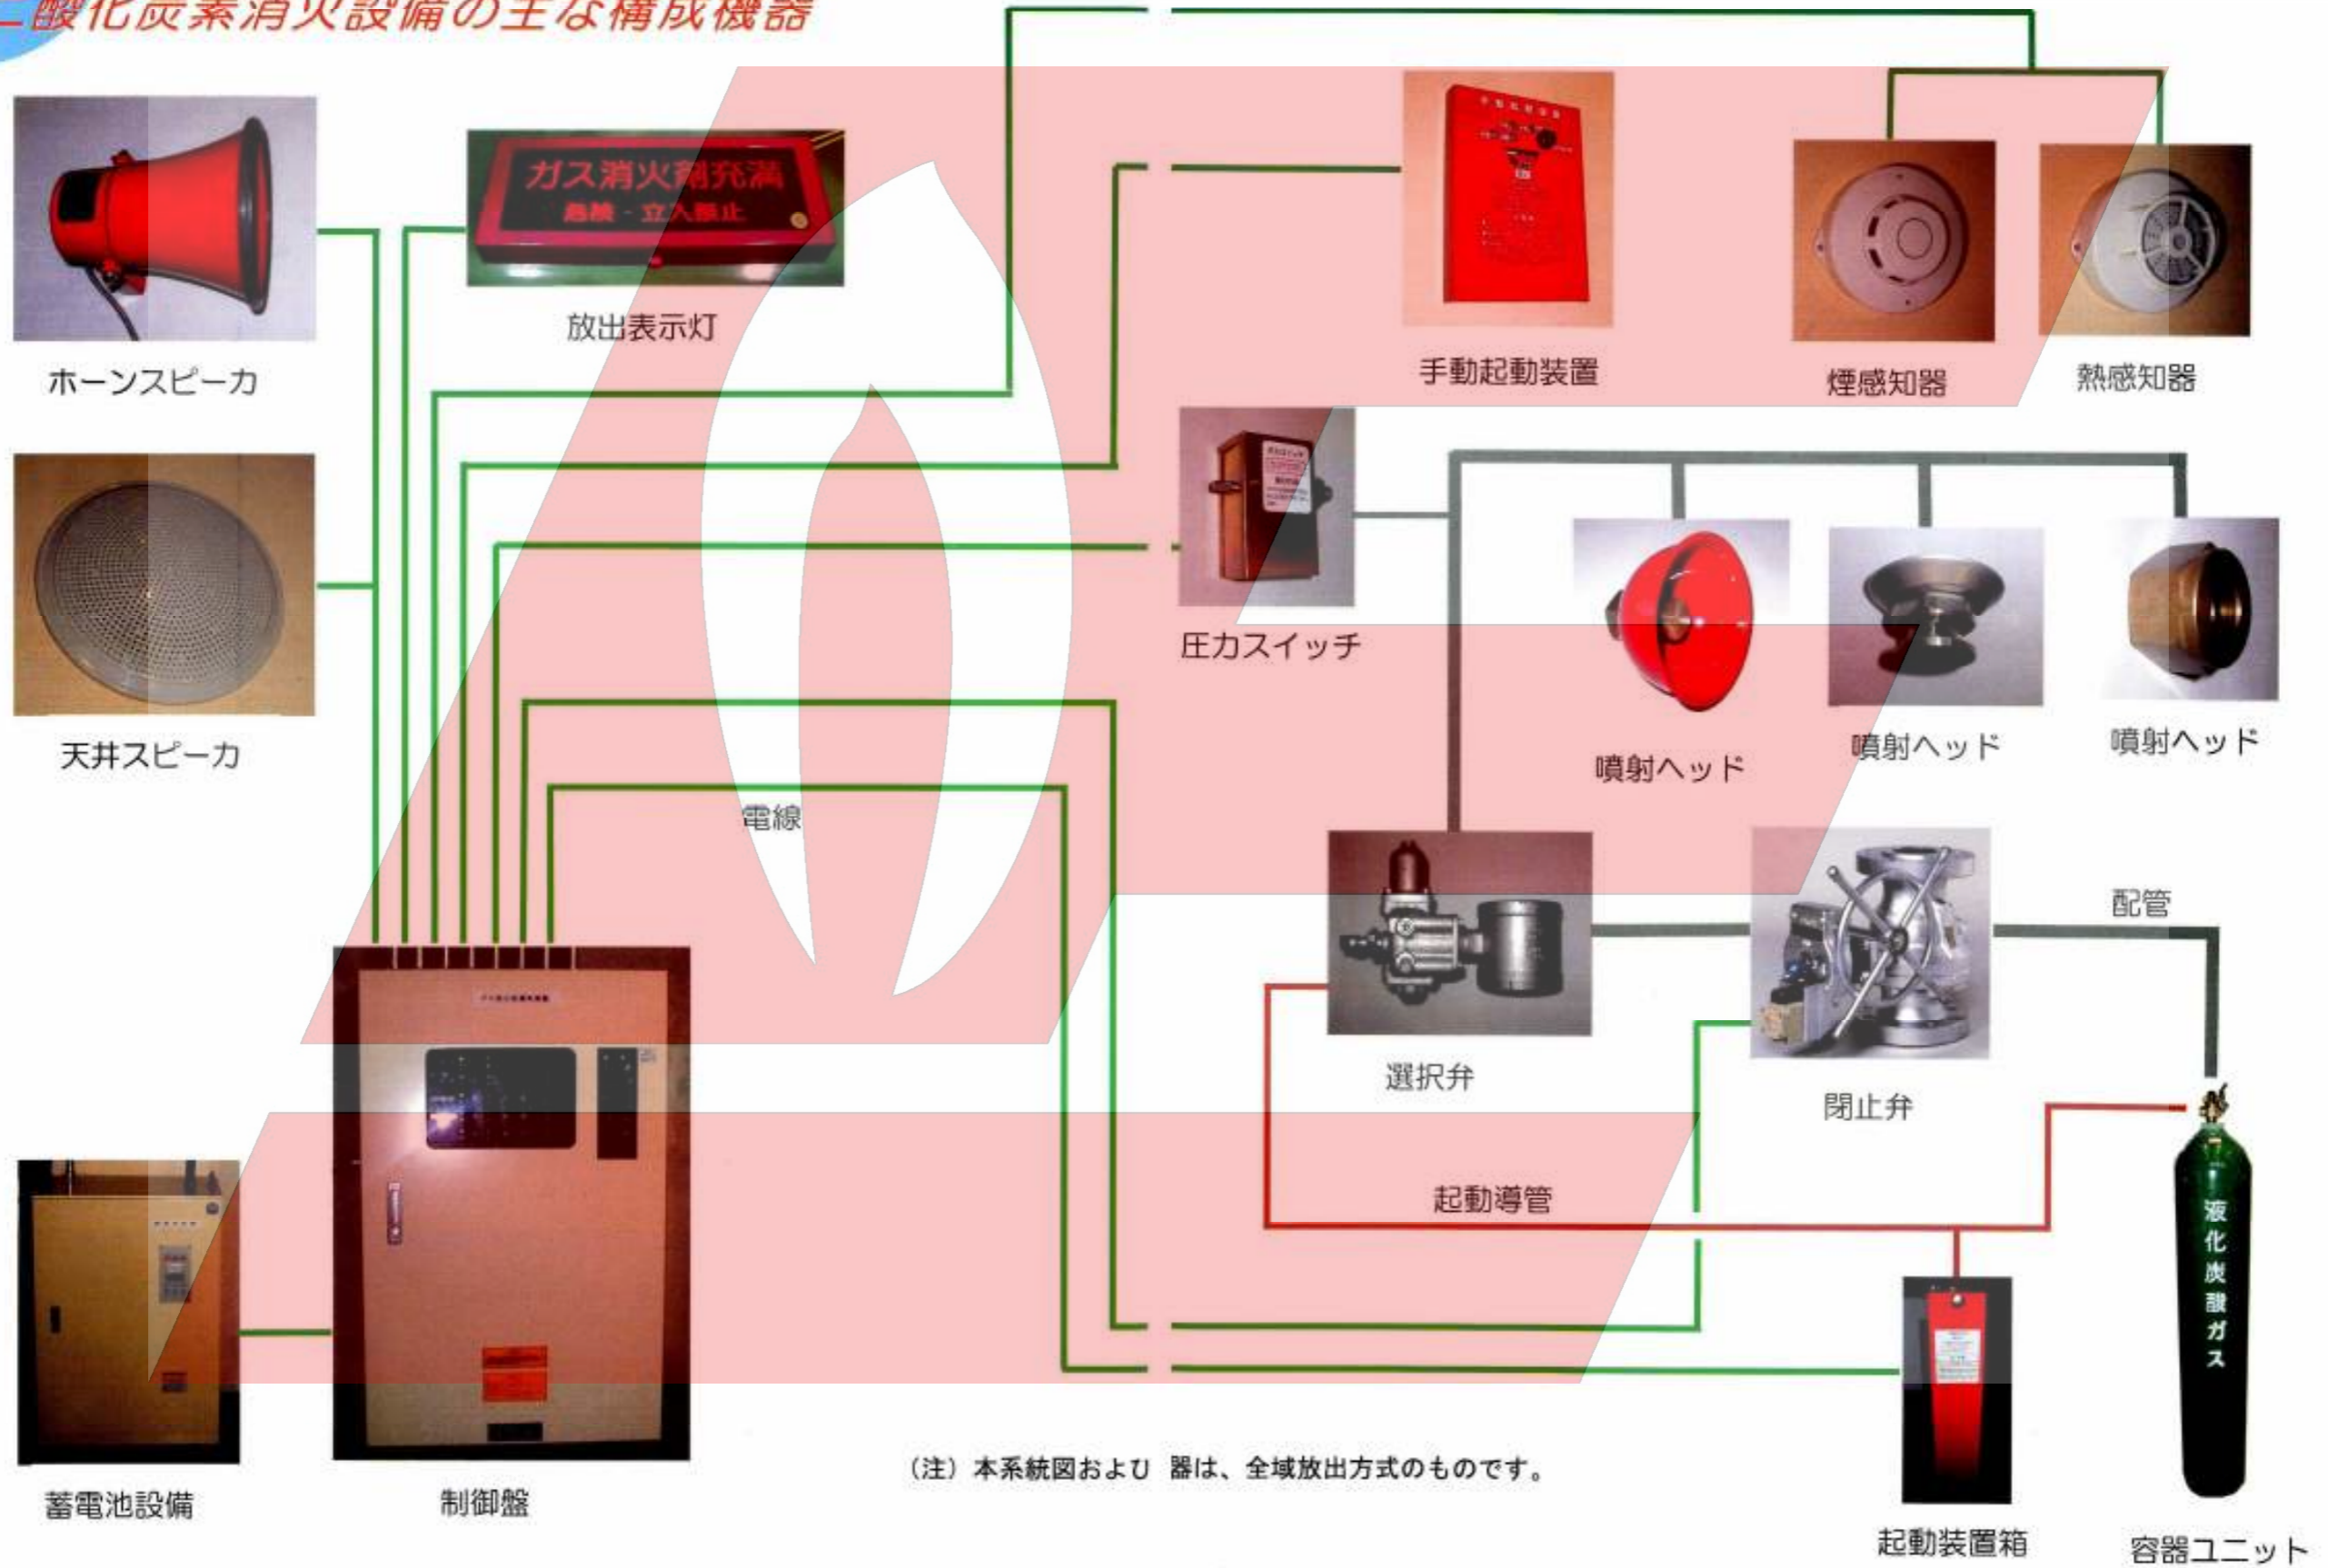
二酸化炭素消火設備の主な構成機器

ガス消火剤充満
危険・立入禁止

放出表示灯

ホーンスピーカ

手動起動装置

煙感知器

熱感知器

天井スピーカ

圧力スイッチ

噴射ヘッド

噴射ヘッド

噴射ヘッド

電線

配管

選択弁

閉止弁

起動導管

液化炭酸ガス

蓄電池設備

制御盤

（注）本系統図および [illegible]器は、全域放出方式のものです。

起動装置箱

容器ユニット